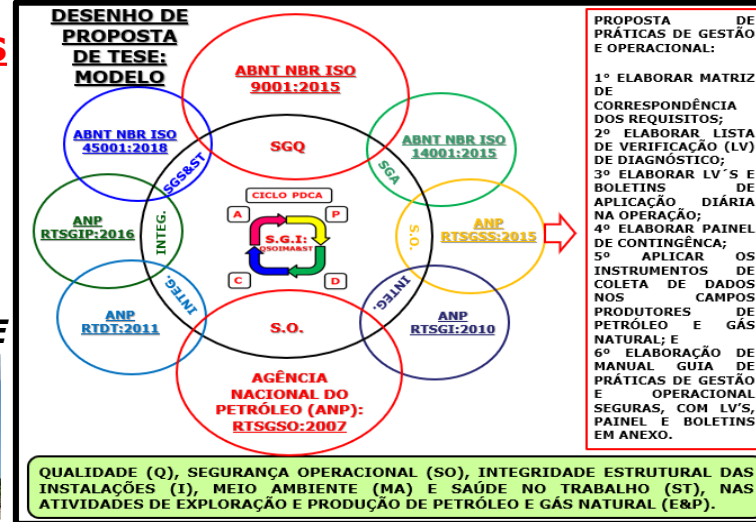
DESENHO DE PROPOSTA DE TESE: MODELO

ABNT NBR ISO 9001:2015

SGQ

ABNT NBR ISO 45001:2018

SGS&ST

ABNT NBR ISO 14001:2015

SGA

ANP RTSGIP:2016

INTEG.

CICLO PDCA

A

P

S.G.I: QSOIMA&ST

C

D

S.O.

ANP RTSGSS:2015

INTEG.

ANP RTDT:2011

ANP RTSGI:2010

S.O.

AGÊNCIA NACIONAL DO PETRÓLEO (ANP): RTSGSO:2007

PROPOSTA DE PRÁTICAS DE GESTÃO E OPERACIONAL:

1º ELABORAR MATRIZ DE CORRESPONDÊNCIA DOS REQUISITOS;
2º ELABORAR LISTA DE VERIFICAÇÃO (LV) DE DIAGNÓSTICO;
3º ELABORAR LV´S E BOLETINS DE APLICAÇÃO DIÁRIA NA OPERAÇÃO;
4º ELABORAR PAINEL DE CONTINGÊNCIA;
5º APLICAR OS INSTRUMENTOS DE COLETA DE DADOS NOS CAMPOS PRODUTORES DE PETRÓLEO E GÁS NATURAL; E
6º ELABORAÇÃO DE MANUAL GUIA DE PRÁTICAS DE GESTÃO E OPERACIONAL SEGURAS, COM LV'S, PAINEL E BOLETINS EM ANEXO.

QUALIDADE (Q), SEGURANÇA OPERACIONAL (SO), INTEGRIDADE ESTRUTURAL DAS INSTALAÇÕES (I), MEIO AMBIENTE (MA) E SAÚDE NO TRABALHO (ST), NAS ATIVIDADES DE EXPLORAÇÃO E PRODUÇÃO DE PETRÓLEO E GÁS NATURAL (E&P).